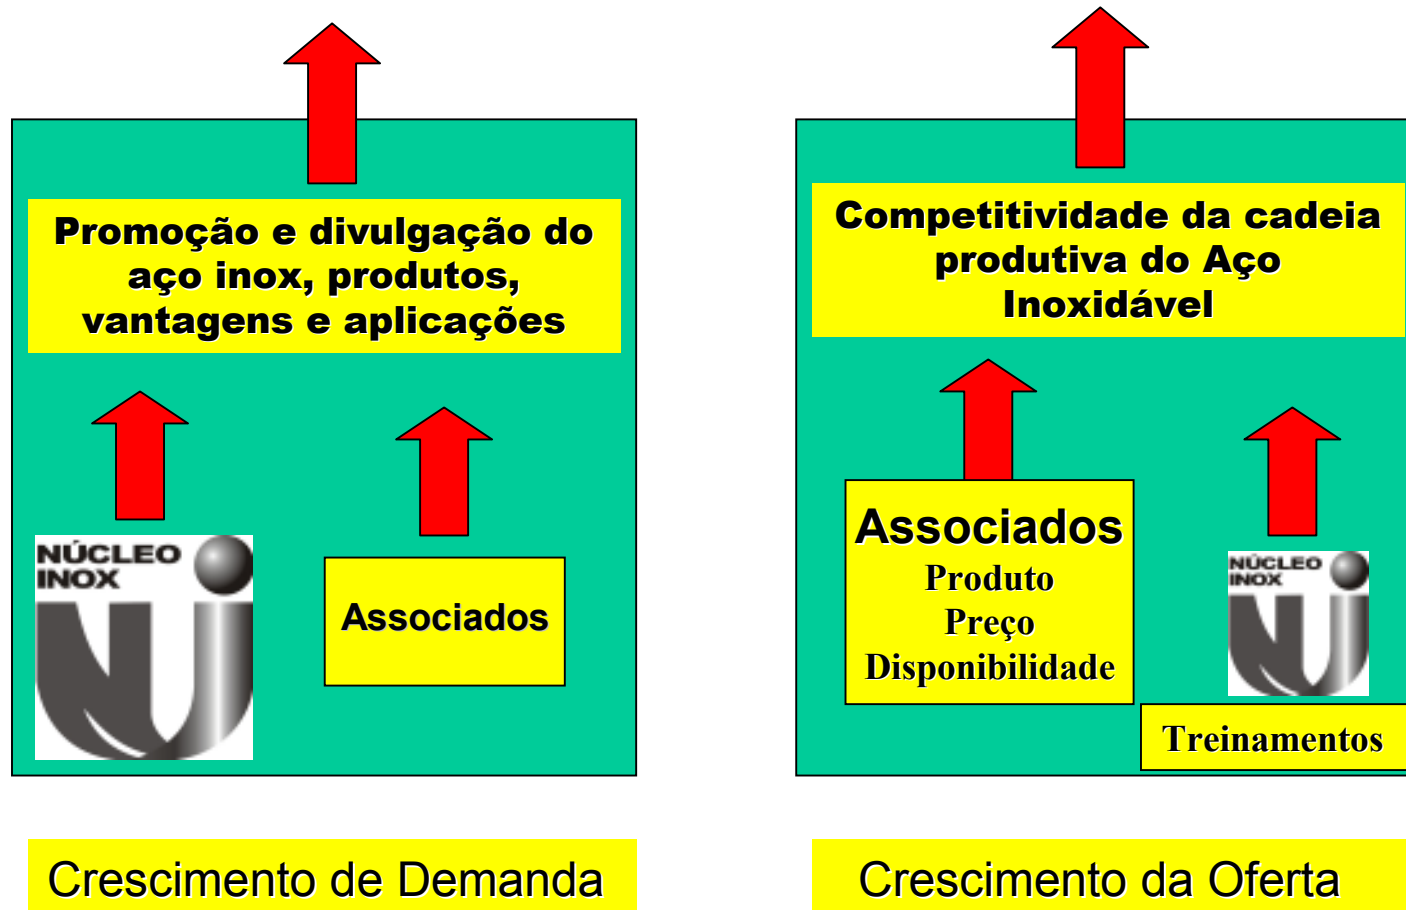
Promoção e divulgação do aço inox, produtos, vantagens e aplicações

NÚCLEO INOX

Associados

Crescimento de Demanda

Competitividade da cadeia produtiva do Aço Inoxidável

Associados
Produto
Preço
Disponibilidade

NÚCLEO INOX

Treinamentos

Crescimento da Oferta